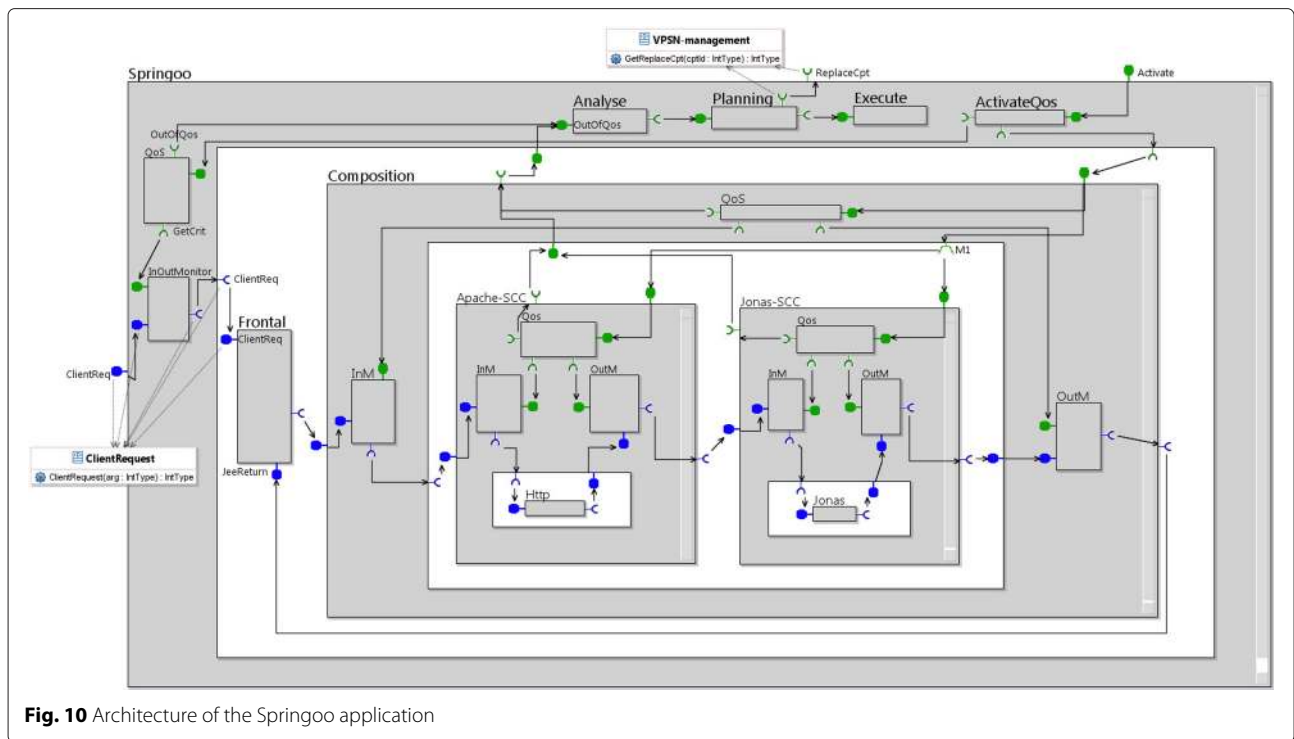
VPSN-management
GetReplaceCpt(cptId : IntType) : IntType
ReplaceCpt
Activate
Springoo
Analyse
Planning
Execute
ActivateQos
OutOfQos
OutOfQos
QoS
GetCrit
Composition
QoS
M1
InOutMonitor
ClientReq
Apache-SCC
Qos
Jonas-SCC
Qos
Frontal
ClientReq
ClientReq
InM
InM
OutM
InM
OutM
OutM
Http
Jonas
ClientRequest
ClientRequest(arg : IntType) : IntType
JeeReturn

**Fig. 10** Architecture of the Springoo application